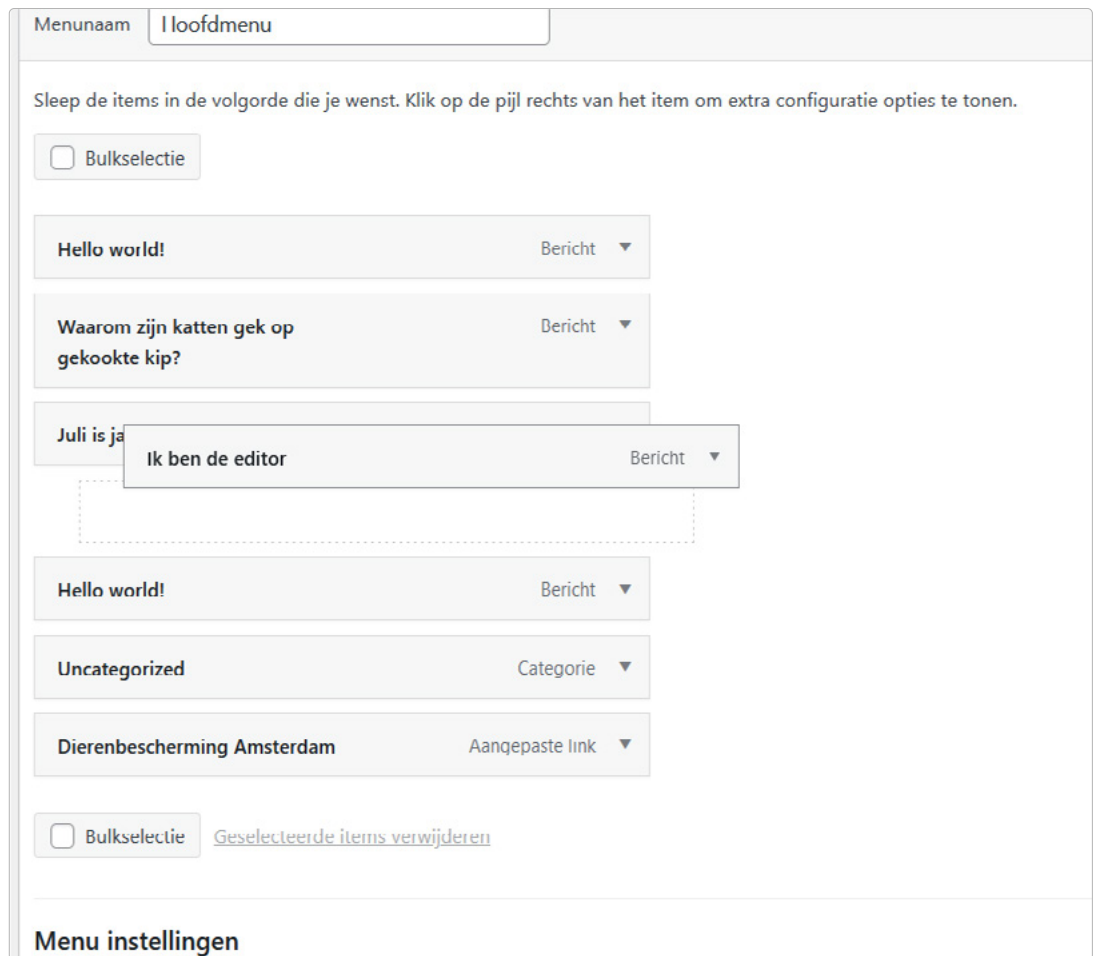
Menunaam Hoofdmenu

Sleep de items in de volgorde die je wenst. Klik op de pijl rechts van het item om extra configuratie opties te tonen.

Bulkselectie

Hello world! Bericht ▼

Waarom zijn katten gek op gekookte kip? Bericht ▼

Juli is ja

Ik ben de editor Bericht ▼

Hello world! Bericht ▼

Uncategorized Categorie ▼

Dierenbescherming Amsterdam Aangepaste link ▼

Bulkselectie Geselecteerde items verwijderen

Menu instellingen